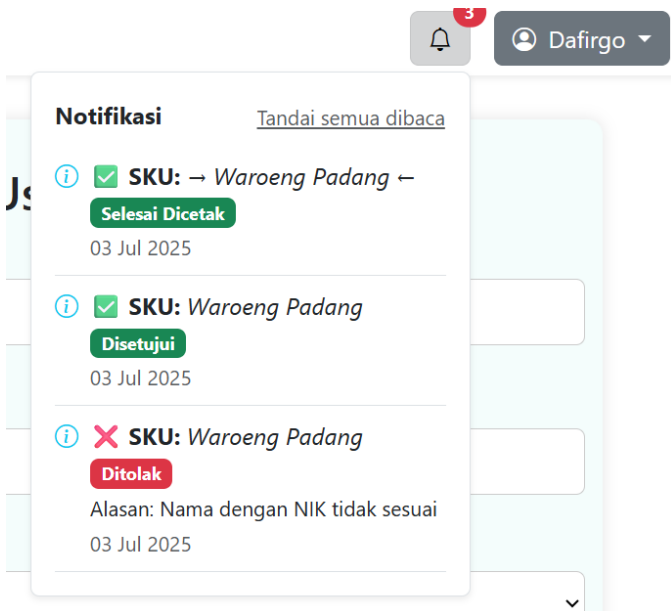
3

Dafirgo

Notifikasi

Tandai semua dibaca

ⓘ ✅ **SKU:** → *Waroeng Padang* ←

Selesai Dicetak

03 Jul 2025

ⓘ ✅ **SKU:** *Waroeng Padang*

Disetujui

03 Jul 2025

ⓘ ❌ **SKU:** *Waroeng Padang*

Ditolak

Alasan: Nama dengan NIK tidak sesuai

03 Jul 2025

Us